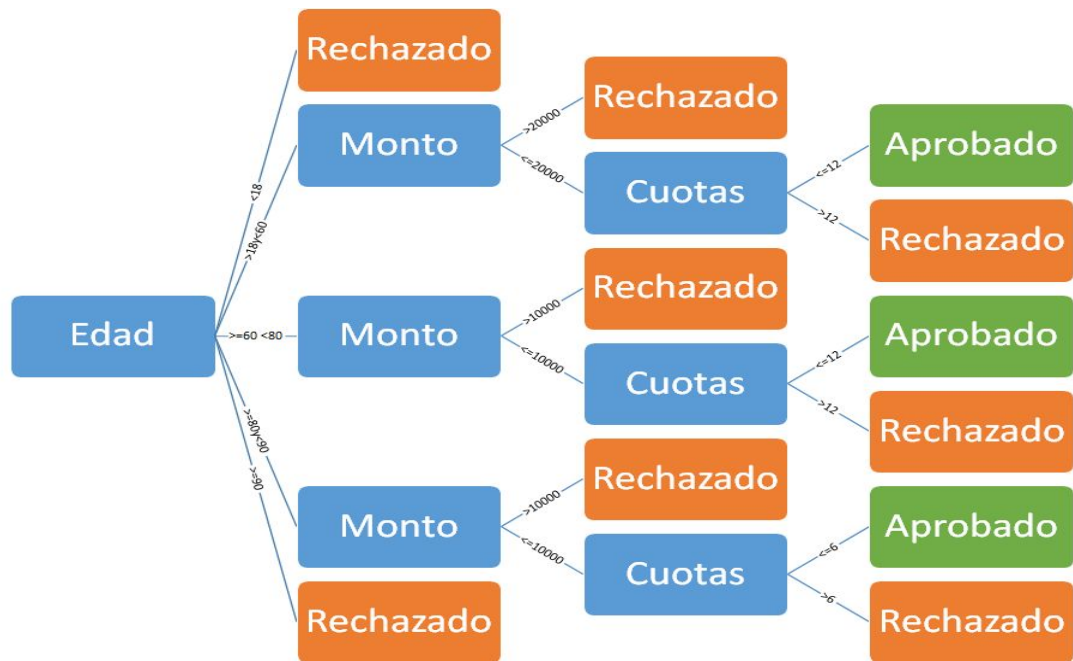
Edad

<18

Rechazado

>18y<60

Monto

>20000

Rechazado

<=20000

Cuotas

<=12

Aprobado

>12

Rechazado

>=60 <80

Monto

>10000

Rechazado

<=10000

Cuotas

<=12

Aprobado

>12

Rechazado

>=80y<90

Monto

>10000

Rechazado

<=10000

Cuotas

<=6

Aprobado

>6

Rechazado

>=90

Rechazado